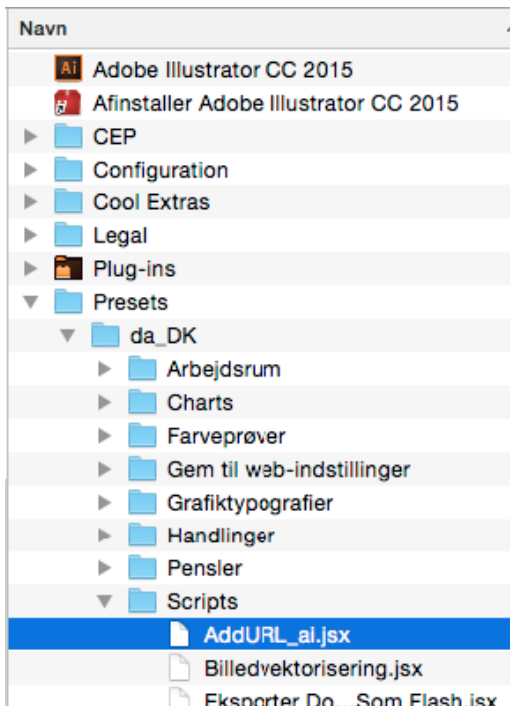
Navn

Ai Adobe Illustrator CC 2015
Afinstaller Adobe Illustrator CC 2015
CEP
Configuration
Cool Extras
Legal
Plug-ins
Presets
da_DK
Arbejdsrum
Charts
Farveprøver
Gem til web-indstillinger
Grafiktypografier
Handlinger
Pensler
Scripts
AddURL_ai.jsx
Billedvektorisering.jsx
Eksporter Do...Som Flash.jsx